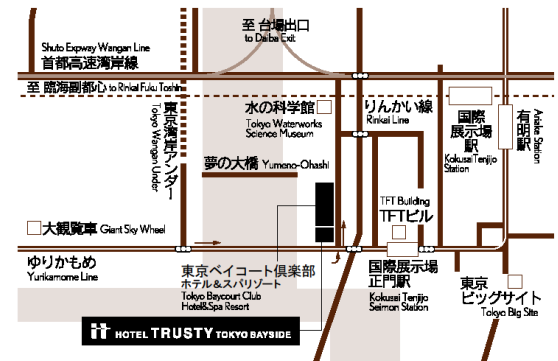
至 台場出口
to Daiba Exit

Shuto Expway Wangan Line
首都高速湾岸線

至 臨海副都心 to Rinkai Fuku Toshin

東京湾岸アンダー
Tokyo Wangan Under

水の科学館
Tokyo Waterworks Science Museum

りんかい線
Rinkai Line

国際展示場駅
Kokusai Tenjijo Station

有明駅
Ariake Station

夢の大橋 Yumeno-Ohashi

TFT Building
TFTビル

大観覧車 Giant Sky Wheel

ゆりかもめ
Yurikamome Line

東京ベイコート倶楽部
ホテル＆スパリゾート
Tokyo Baycourt Club
Hotel&Spa Resort

国際展示場正門駅
Kokusai Tenjijo Seimon Station

東京ビッグサイト
Tokyo Big Site

HOTEL TRUSTY TOKYO BAYSIDE